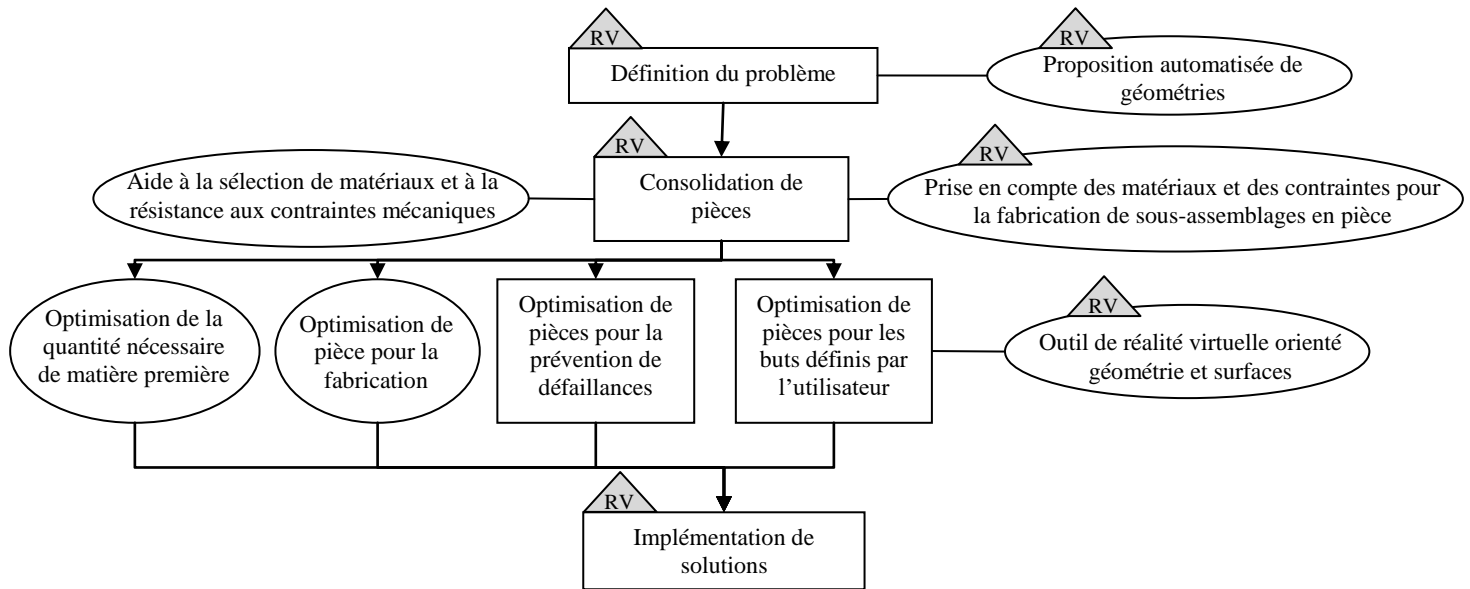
RV
Définition du problème

RV
Proposition automatisée de géométries

RV
Consolidation de pièces

Aide à la sélection de matériaux et à la résistance aux contraintes mécaniques

RV
Prise en compte des matériaux et des contraintes pour la fabrication de sous-assemblages en pièce

Optimisation de la quantité nécessaire de matière première

Optimisation de pièce pour la fabrication

Optimisation de pièces pour la prévention de défaillances

Optimisation de pièces pour les buts définis par l'utilisateur

RV
Outil de réalité virtuelle orienté géométrie et surfaces

RV
Implémentation de solutions